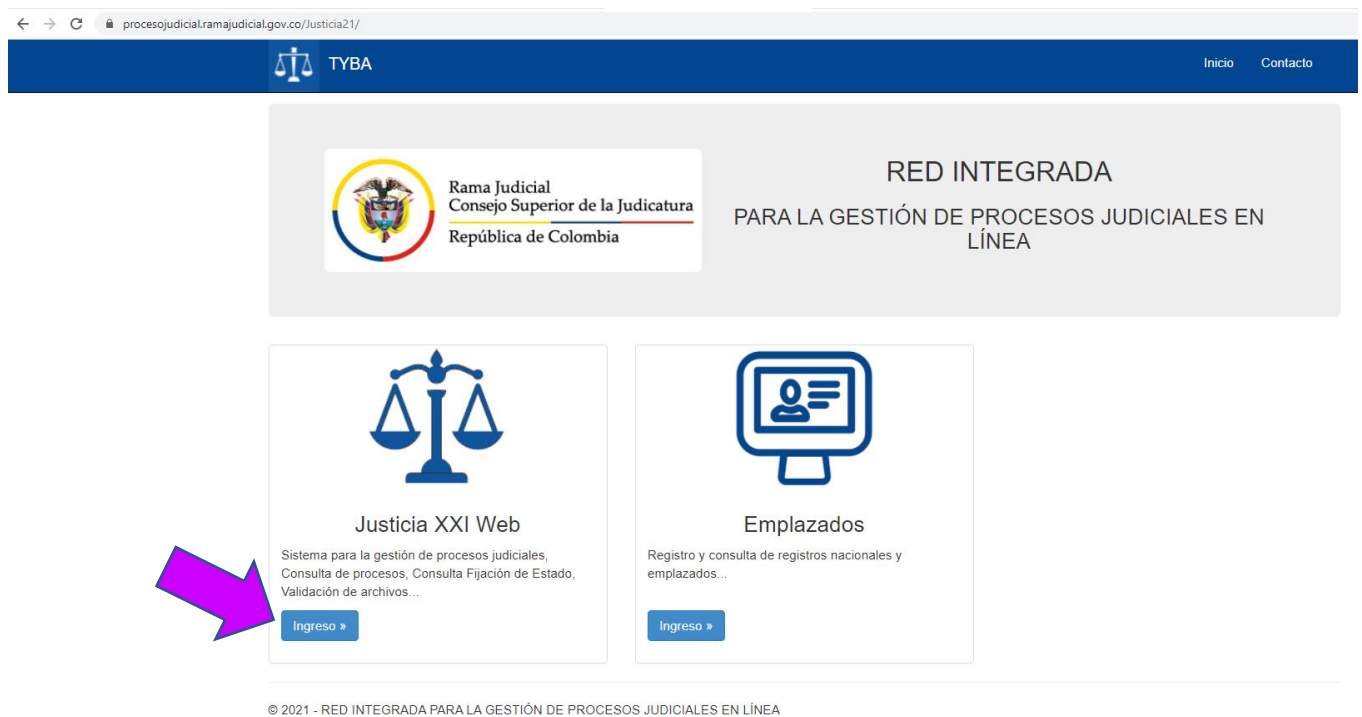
procesojudicial.ramajudicial.gov.co/Justicia21/

TYBA

Inicio Contacto

Rama Judicial
Consejo Superior de la Judicatura
República de Colombia

RED INTEGRADA

PARA LA GESTIÓN DE PROCESOS JUDICIALES EN LÍNEA

Justicia XXI Web

Sistema para la gestión de procesos judiciales, Consulta de procesos, Consulta Fijación de Estado, Validación de archivos...

Ingreso »

Emplazados

Registro y consulta de registros nacionales y emplazados...

Ingreso »

© 2021 - RED INTEGRADA PARA LA GESTIÓN DE PROCESOS JUDICIALES EN LÍNEA